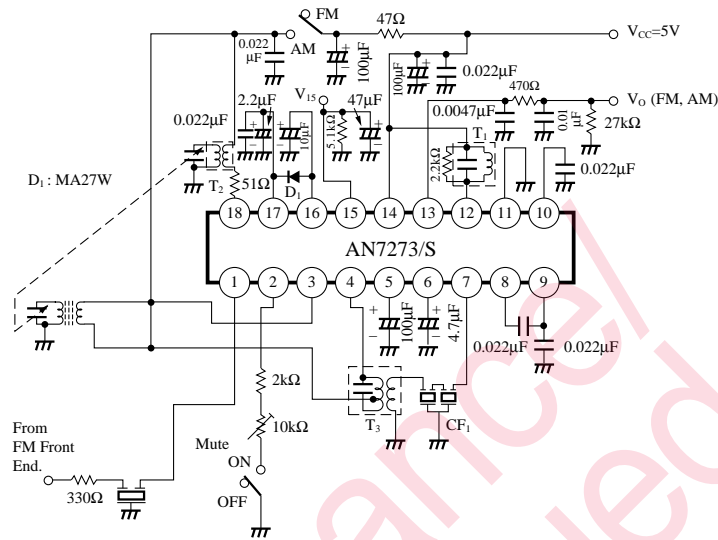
FM
47Ω
$V_{CC}$=5V
0.022 μF
AM
100μF
100μF
0.022μF
$V_{15}$
47μF
470Ω
$V_O$ (FM, AM)
2.2μF
0.0047μF
0.022μF
10μF
5.1kΩ
0.01 μF
27kΩ
$T_1$
2.2kΩ
0.022μF
$D_1$ : MA27W
$T_2$
51Ω
$D_1$
18
17
16
15
14
13
12
11
10
AN7273/S
1
2
3
4
5
6
7
8
9
100μF
4.7μF
0.022μF
0.022μF
2kΩ
10kΩ
$T_3$
$CF_1$
From FM Front End.
330Ω
Mute
ON
OFF